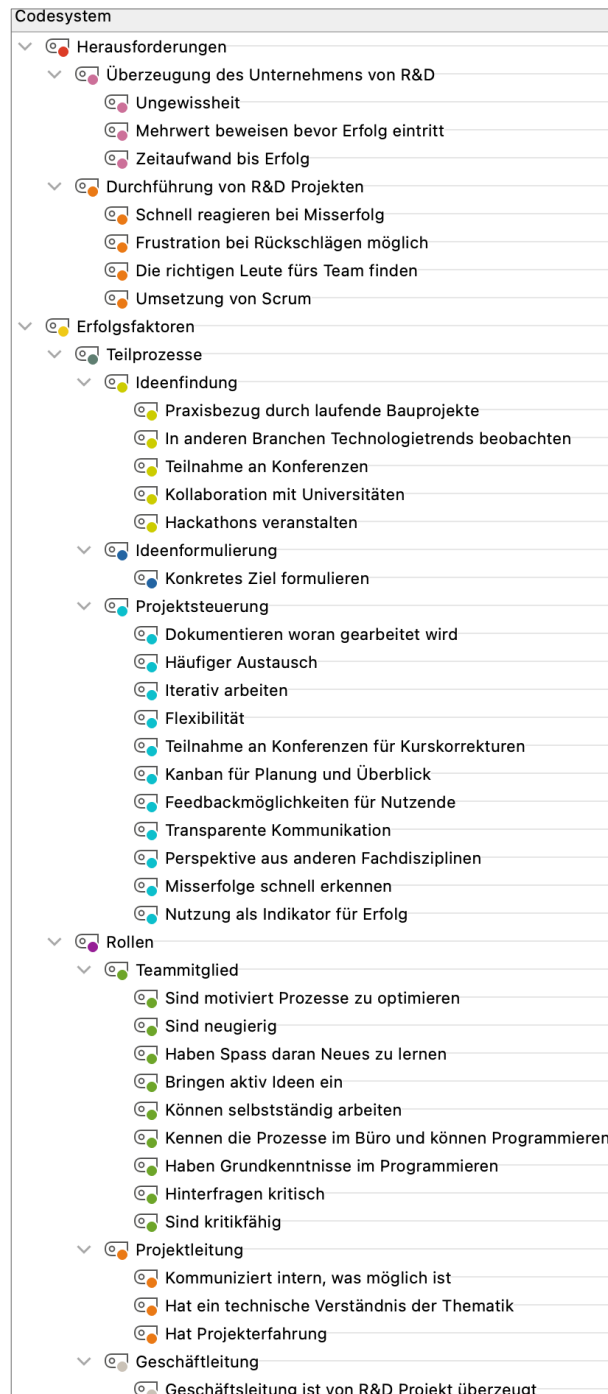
Codesystem

Herausforderungen
Überzeugung des Unternehmens von R&D
Ungewissheit
Mehrwert beweisen bevor Erfolg eintritt
Zeitaufwand bis Erfolg
Durchführung von R&D Projekten
Schnell reagieren bei Misserfolg
Frustration bei Rückschlägen möglich
Die richtigen Leute fürs Team finden
Umsetzung von Scrum
Erfolgsfaktoren
Teilprozesse
Ideenfindung
Praxisbezug durch laufende Bauprojekte
In anderen Branchen Technologietrends beobachten
Teilnahme an Konferenzen
Kollaboration mit Universitäten
Hackathons veranstalten
Ideenformulierung
Konkretes Ziel formulieren
Projektsteuerung
Dokumentieren woran gearbeitet wird
Häufiger Austausch
Iterativ arbeiten
Flexibilität
Teilnahme an Konferenzen für Kurskorrekturen
Kanban für Planung und Überblick
Feedbackmöglichkeiten für Nutzende
Transparente Kommunikation
Perspektive aus anderen Fachdisziplinen
Misserfolge schnell erkennen
Nutzung als Indikator für Erfolg
Rollen
Teammitglied
Sind motiviert Prozesse zu optimieren
Sind neugierig
Haben Spass daran Neues zu lernen
Bringen aktiv Ideen ein
Können selbstständig arbeiten
Kennen die Prozesse im Büro und können Programmieren
Haben Grundkenntnisse im Programmieren
Hinterfragen kritisch
Sind kritikfähig
Projektleitung
Kommuniziert intern, was möglich ist
Hat ein technische Verständnis der Thematik
Hat Projekterfahrung
Geschäftleitung
Geschäftsleitung ist von R&D Projekt überzeugt